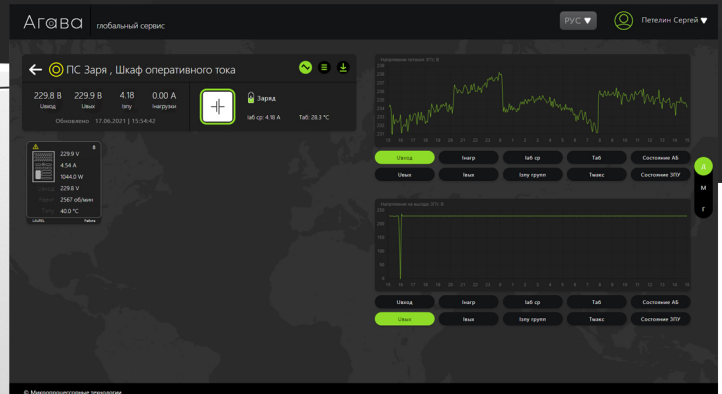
Агава глобальный сервис

РУС

Петелин Сергей

ПС Заря , Шкаф оперативного тока

229.8 В
Uвход

229.9 В
Uвых

4.18
Iзпу

0.00 A
Iнагрузки

Обновлено 17.06.2021 | 15:54:42

Заряд

Iаб ср: 4.18 A

Tаб: 28.3 °C

229.9 V
4.54 A
1044.0 W
229.8 V
2567 об/мин
40.0 °C

Напряжение питания ЗПУ, В

Uвход
Iнагр
Iаб ср
Tаб
Состояние АБ
Uвых
Iвых
Iзпу групп
Tмакс
Состояние ЗПУ

Д
М
Г

Напряжение на выходе ЗПУ, В

Uвход
Iнагр
Iаб ср
Tаб
Состояние АБ
Uвых
Iвых
Iзпу групп
Tмакс
Состояние ЗПУ

© Микропроцессорные технологии